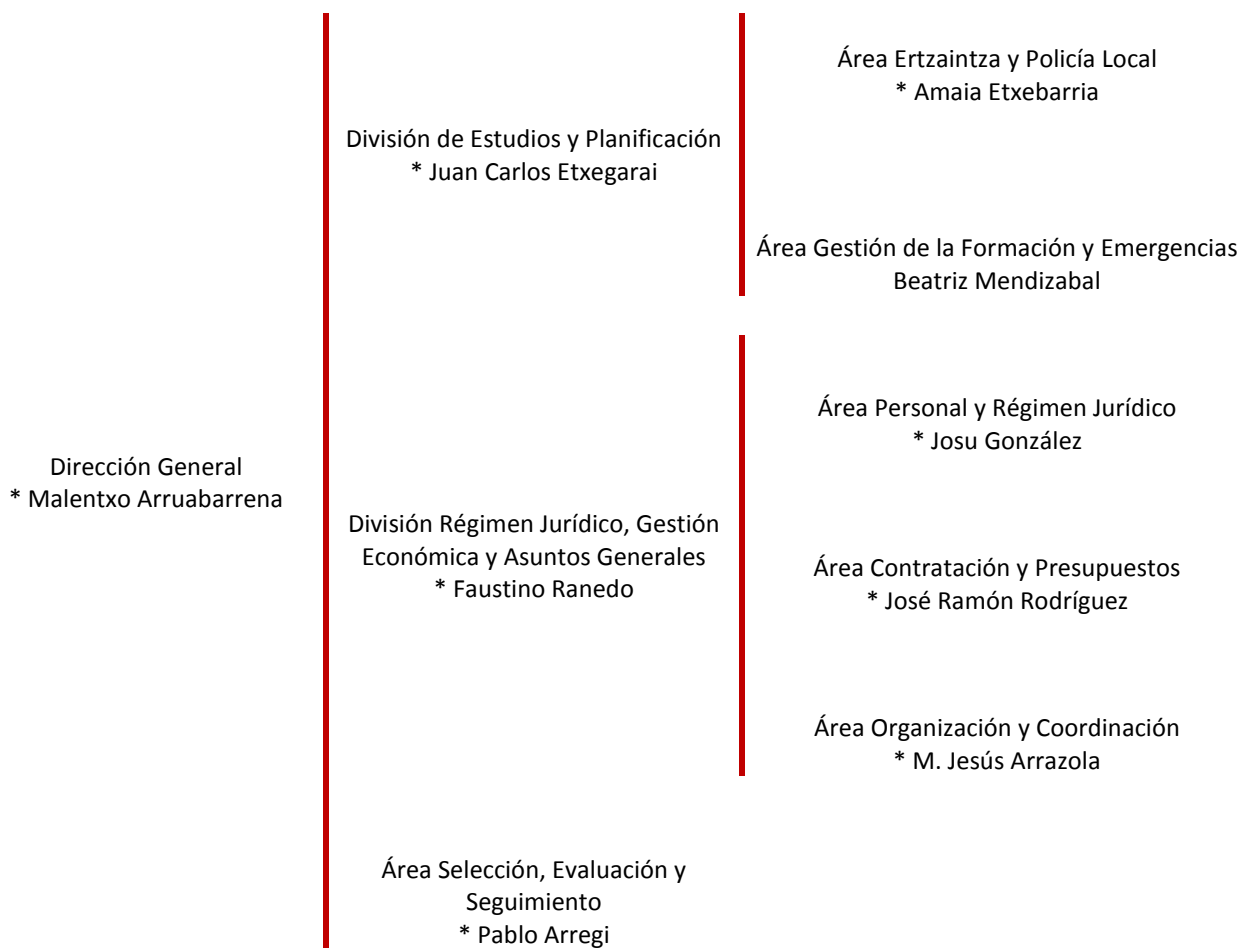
Dirección General
* Malentxo Arruabarrena

División de Estudios y Planificación
* Juan Carlos Etxegarai

Área Ertzaintza y Policía Local
* Amaia Etxebarria

Área Gestión de la Formación y Emergencias
Beatriz Mendizabal

División Régimen Jurídico, Gestión Económica y Asuntos Generales
* Faustino Ranedo

Área Personal y Régimen Jurídico
* Josu González

Área Contratación y Presupuestos
* José Ramón Rodríguez

Área Organización y Coordinación
* M. Jesús Arrazola

Área Selección, Evaluación y Seguimiento
* Pablo Arregi